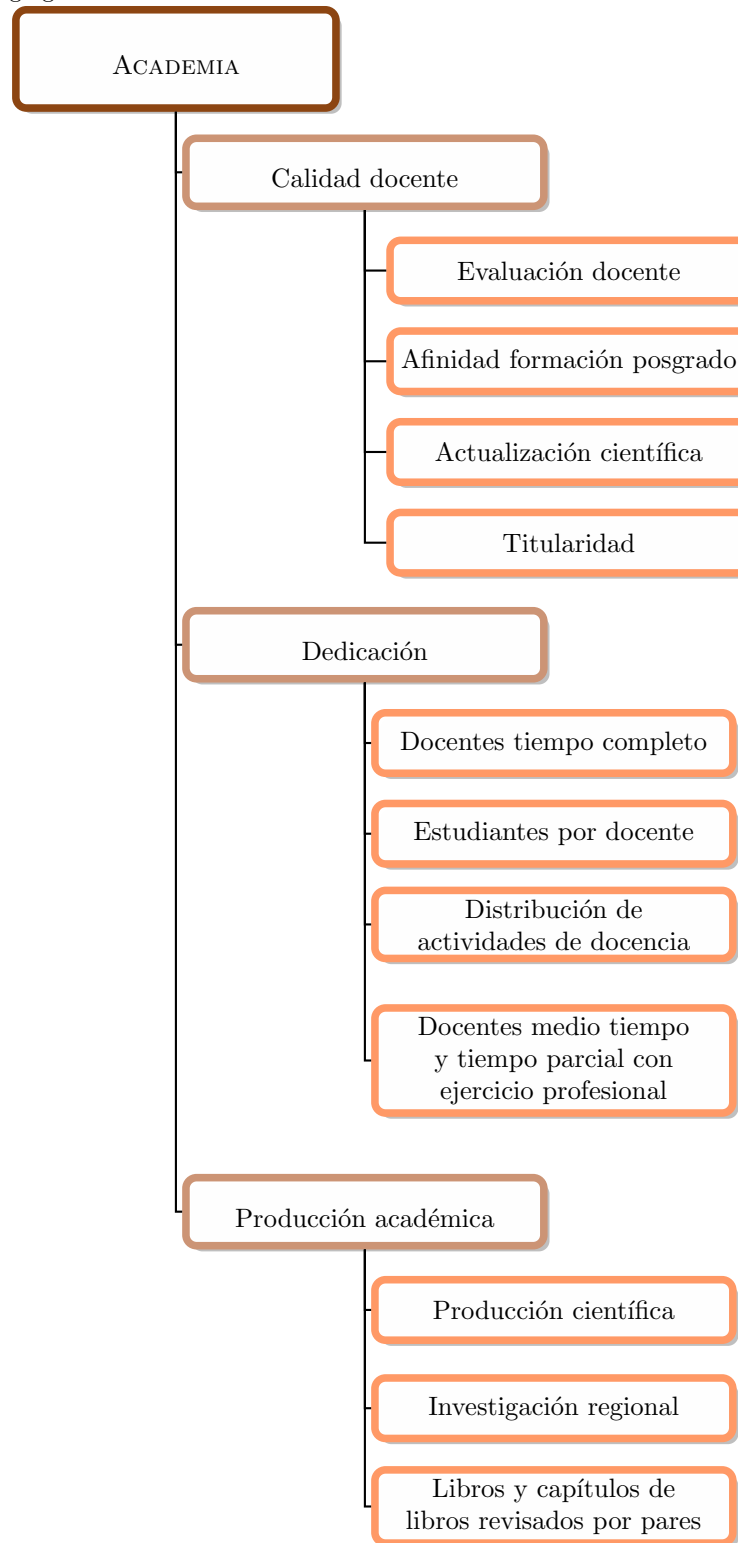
Academia

Calidad docente

Evaluación docente

Afinidad formación posgrado

Actualización científica

Titularidad

Dedicación

Docentes tiempo completo

Estudiantes por docente

Distribución de actividades de docencia

Docentes medio tiempo y tiempo parcial con ejercicio profesional

Producción académica

Producción científica

Investigación regional

Libros y capítulos de libros revisados por pares